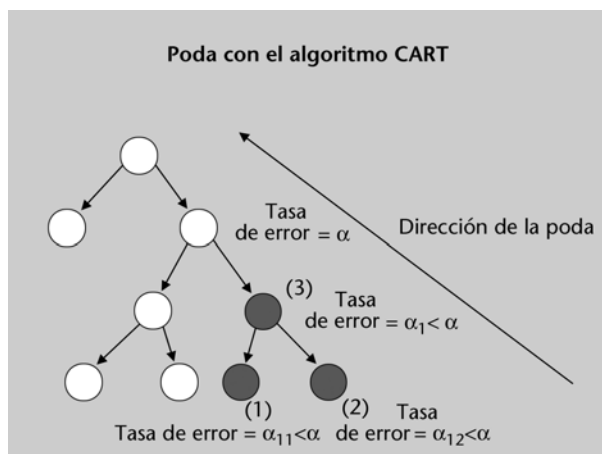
Poda con el algoritmo CART

Tasa de error = $\alpha$

Dirección de la poda

(3)

Tasa de error = $\alpha_1 < \alpha$

(1)

(2)

Tasa de error = $\alpha_{11} < \alpha$

Tasa de error = $\alpha_{12} < \alpha$